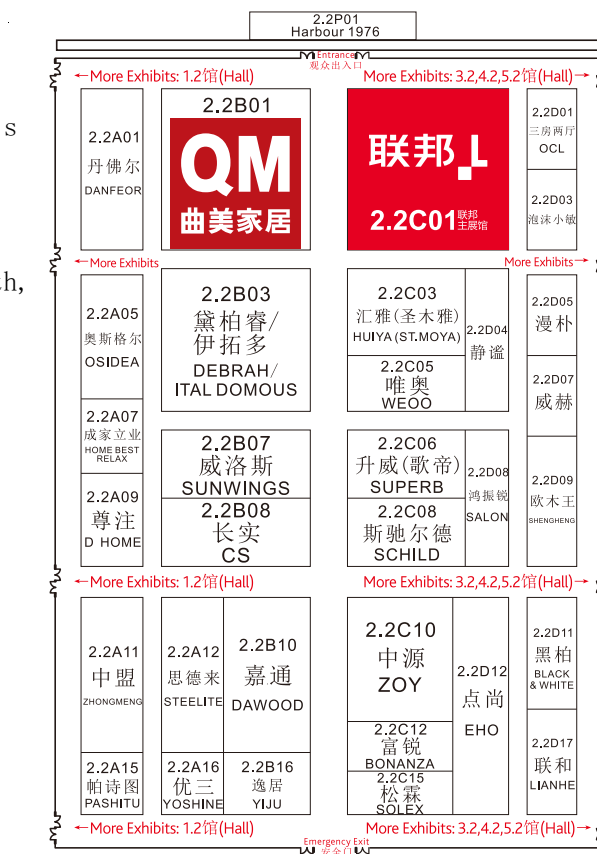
2.2P01
Harbour 1976

Entrance
观众出入口

More Exhibits: 1.2馆(Hall)
More Exhibits: 3.2,4.2,5.2馆(Hall)

s

h,

2.2A01
丹佛尔
DANFEOR

2.2B01
QM
曲美家居

联邦
2.2C01 联邦主展馆

2.2D01
三房两厅
OCL

2.2D03
泡沫小敏

More Exhibits
More Exhibits

2.2A05
奥斯格尔
OSIDEA

2.2B03
黛柏睿/
伊拓多
DEBRAH/
ITAL DOMOUS

2.2C03
汇雅(圣木雅)
HUIYA (ST.MOYA)

2.2D04
静谧

2.2C05
唯奥
WEOO

2.2D05
漫朴

2.2D07
威赫

2.2A07
成家立业
HOME BEST RELAX

2.2A09
尊注
D HOME

2.2B07
威洛斯
SUNWINGS

2.2B08
长实
CS

2.2C06
升威(歌帝)
SUPERB

2.2D08
鸿振锐
SALON

2.2C08
斯驰尔德
SCHILD

2.2D09
欧木王
SHENGHENG

More Exhibits: 1.2馆(Hall)
More Exhibits: 3.2,4.2,5.2馆(Hall)

2.2A11
中盟
ZHONGMENG

2.2A12
思德来
STEELITE

2.2B10
嘉通
DAWOOD

2.2C10
中源
ZOY

2.2D12
点尚
EHO

2.2D11
黑柏
BLACK & WHITE

2.2C12
富锐
BONANZA

2.2C15
松霖
SOLEX

2.2A15
帕诗图
PASHITU

2.2A16
优三
YOSHINE

2.2B16
逸居
YIJU

2.2D17
联和
LIANHE

More Exhibits: 1.2馆(Hall)
More Exhibits: 3.2,4.2,5.2馆(Hall)

Emergency Exit
安全门